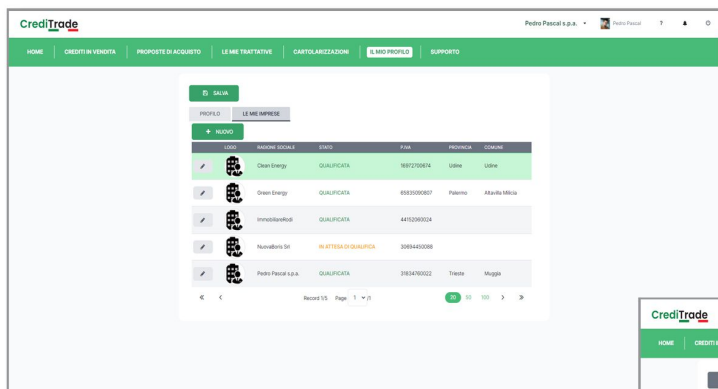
CrediTrade

Pedro Pascal s.p.a. ▾ Pedro Pascal ?

HOME | CREDITI IN VENDITA | PROPOSTE DI ACQUISTO | LE MIE TRATTATIVE | CARTOLARIZZAZIONI | IL MIO PROFILO | SUPPORTO

SALVA

PROFILO | LE MIE IMPRESE

+ NUOVO

| | LOGO | RAGIONE SOCIALE | STATO | P.IVA | PROVINCIA | COMUNE |
|---|---|---|---|---|---|---|
| | | Clean Energy | QUALIFICATA | 16972709674 | Udine | Udine |
| | | Green Energy | QUALIFICATA | 85835090807 | Palermo | Altavilla Milicia |
| | | ImmobiliareRodi | QUALIFICATA | 44153093024 | | |
| | | NuovaBorio Srl | IN ATTESA DI QUALIFICA | 30694450088 | | |
| | | Pedro Pascal s.p.a. | QUALIFICATA | 31634760022 | Trieste | Muggia |

« ‹ Record 1/5 Page 1 /1 20 50 100 › »

CrediTrade

HOME | CREDITI